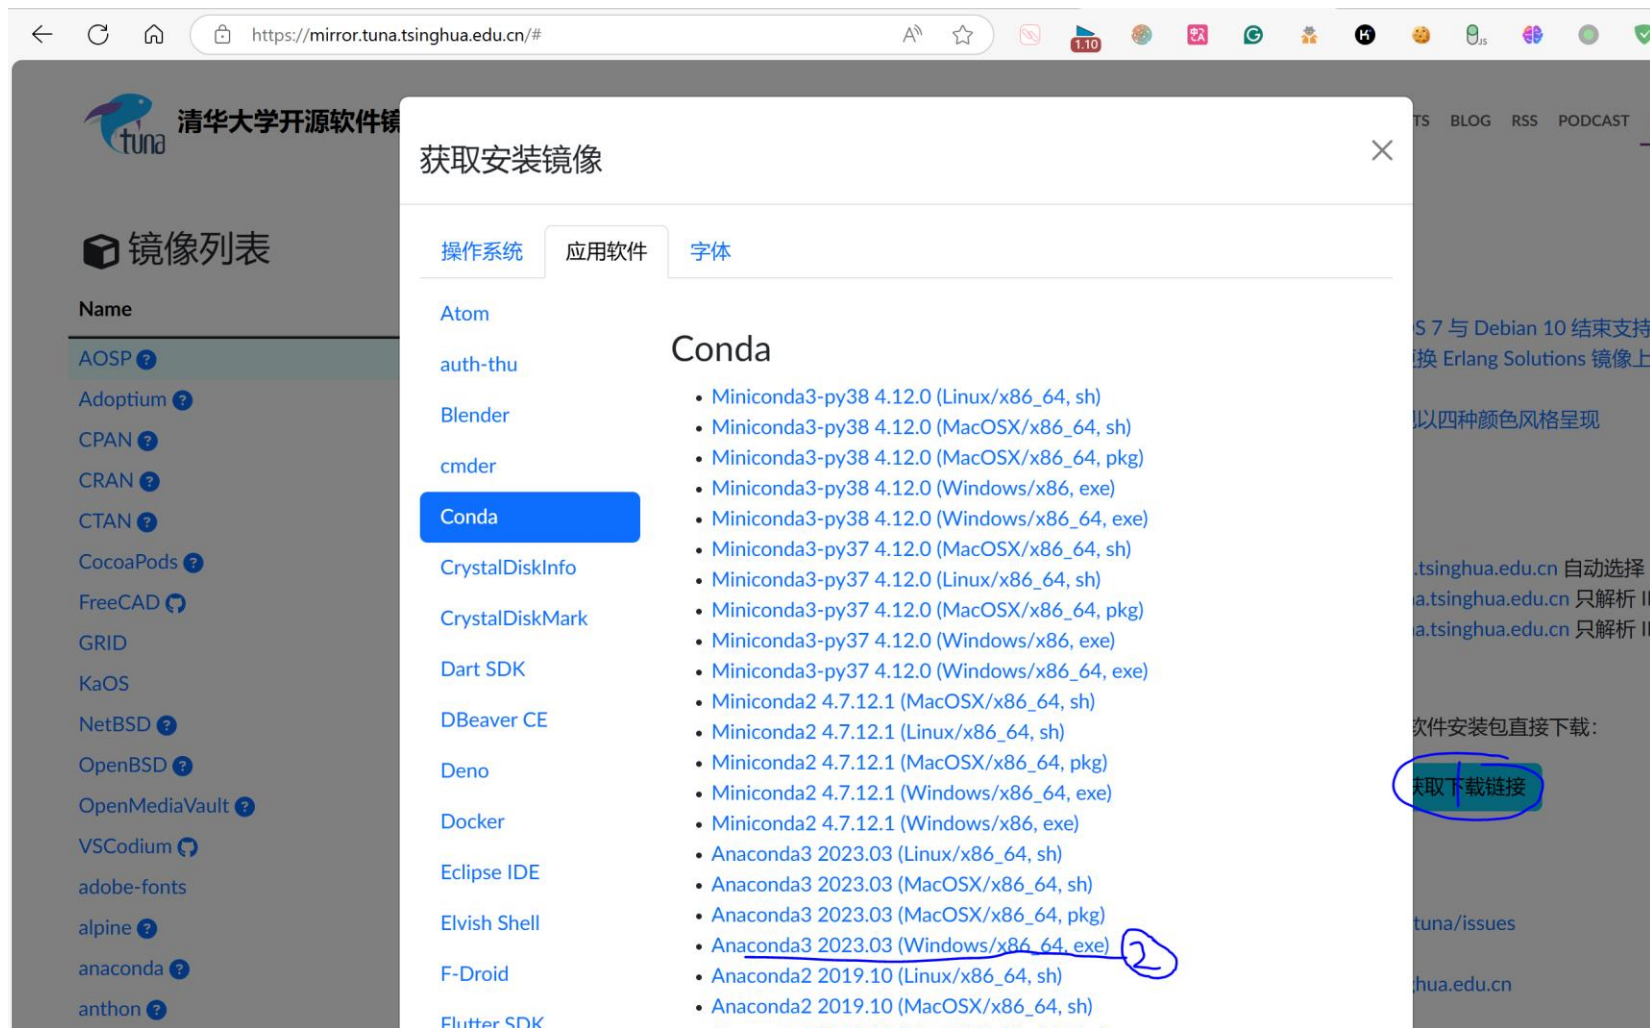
https://mirror.tuna.tsinghua.edu.cn/#

1.10

tuna 清华大学开源软件镜

TS BLOG RSS PODCAST

镜像列表

Name

AOSP
Adoptium
CPAN
CRAN
CTAN
CocoaPods
FreeCAD
GRID
KaOS
NetBSD
OpenBSD
OpenMediaVault
VSCodium
adobe-fonts
alpine
anaconda
anthon

获取安装镜像

操作系统 应用软件 字体

Atom
auth-thu
Blender
cmder
Conda
CrystalDiskInfo
CrystalDiskMark
Dart SDK
DBeaver CE
Deno
Docker
Eclipse IDE
Elvish Shell
F-Droid
Flutter SDK

Conda

- Miniconda3-py38 4.12.0 (Linux/x86_64, sh)
- Miniconda3-py38 4.12.0 (MacOSX/x86_64, sh)
- Miniconda3-py38 4.12.0 (MacOSX/x86_64, pkg)
- Miniconda3-py38 4.12.0 (Windows/x86, exe)
- Miniconda3-py38 4.12.0 (Windows/x86_64, exe)
- Miniconda3-py37 4.12.0 (MacOSX/x86_64, sh)
- Miniconda3-py37 4.12.0 (Linux/x86_64, sh)
- Miniconda3-py37 4.12.0 (MacOSX/x86_64, pkg)
- Miniconda3-py37 4.12.0 (Windows/x86, exe)
- Miniconda3-py37 4.12.0 (Windows/x86_64, exe)
- Miniconda2 4.7.12.1 (MacOSX/x86_64, sh)
- Miniconda2 4.7.12.1 (Linux/x86_64, sh)
- Miniconda2 4.7.12.1 (MacOSX/x86_64, pkg)
- Miniconda2 4.7.12.1 (Windows/x86_64, exe)
- Miniconda2 4.7.12.1 (Windows/x86, exe)
- Anaconda3 2023.03 (Linux/x86_64, sh)
- Anaconda3 2023.03 (MacOSX/x86_64, sh)
- Anaconda3 2023.03 (MacOSX/x86_64, pkg)
- Anaconda3 2023.03 (Windows/x86_64, exe) 2
- Anaconda2 2019.10 (Linux/x86_64, sh)
- Anaconda2 2019.10 (MacOSX/x86_64, sh)

S 7 与 Debian 10 结束支持
换 Erlang Solutions 镜像上
以四种颜色风格呈现
.tsinghua.edu.cn 自动选择
a.tsinghua.edu.cn 只解析 I
a.tsinghua.edu.cn 只解析 I
次件安装包直接下载:
获取下载链接
tuna/issues
hua.edu.cn